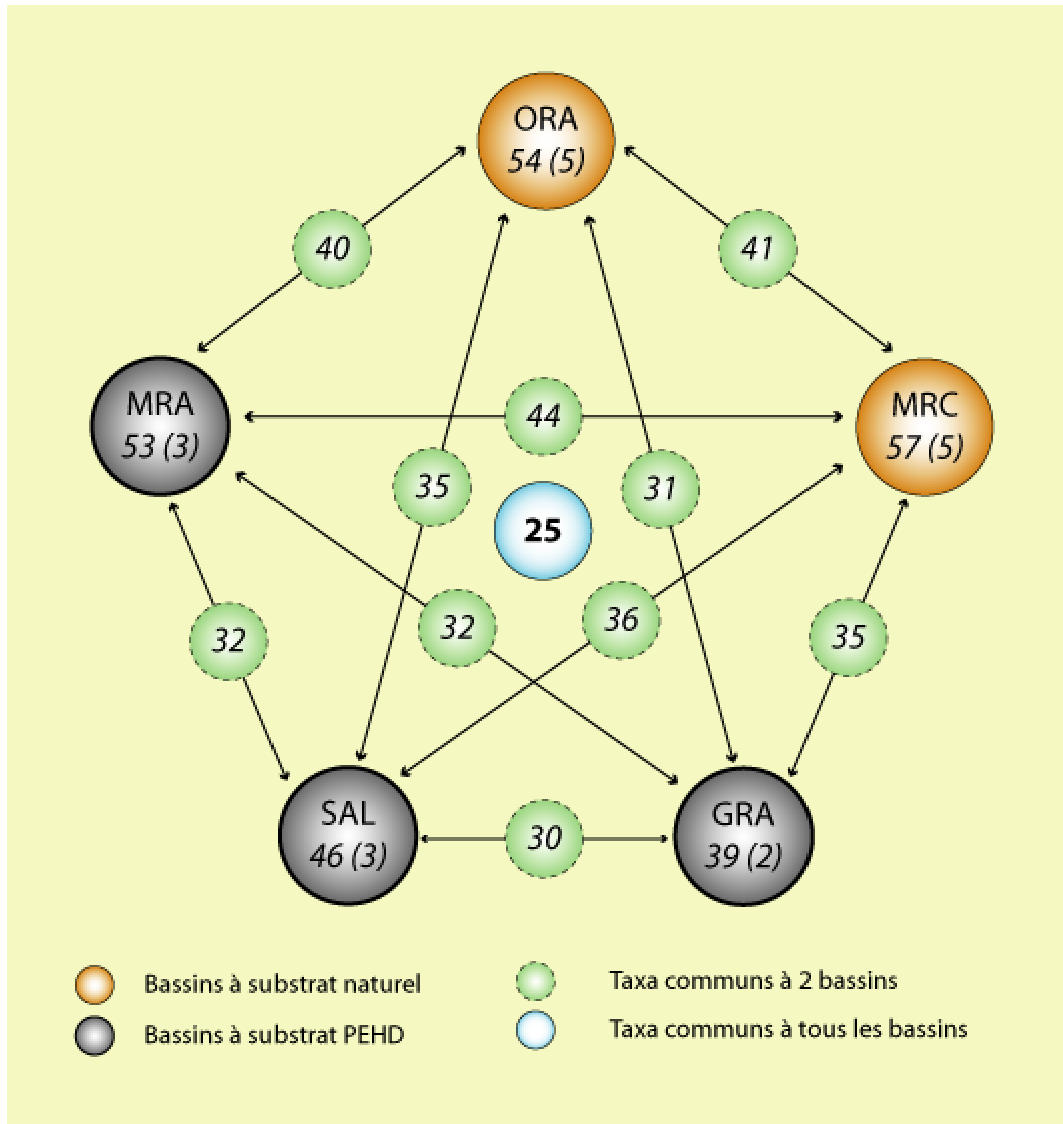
ORA
54 (5)

40

41

MRA
53 (3)

44

MRC
57 (5)

35

31

25

32

32

36

35

SAL
46 (3)

30

GRA
39 (2)

Bassins à substrat naturel

Bassins à substrat PEHD

Taxa communs à 2 bassins

Taxa communs à tous les bassins